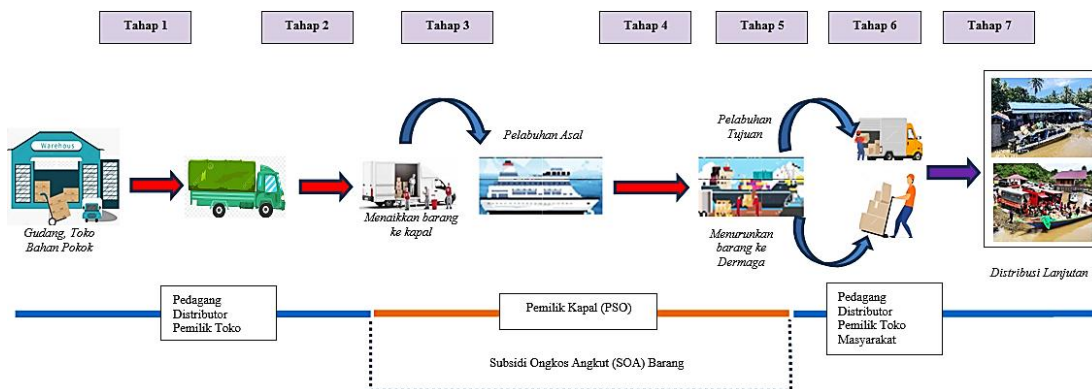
Tahap 1

Tahap 2

Tahap 3

Tahap 4

Tahap 5

Tahap 6

Tahap 7

Warehous

Gudang, Toko Bahan Pokok

Menaikkan barang ke kapal

Pelabuhan Asal

Pelabuhan Tujuan

Menurunkan barang ke Dermaga

Distribusi Lanjutan

Pedagang Distributor Pemilik Toko

Pemilik Kapal (PSO)

Subsidi Ongkos Angkut (SOA) Barang

Pedagang Distributor Pemilik Toko Masyarakat